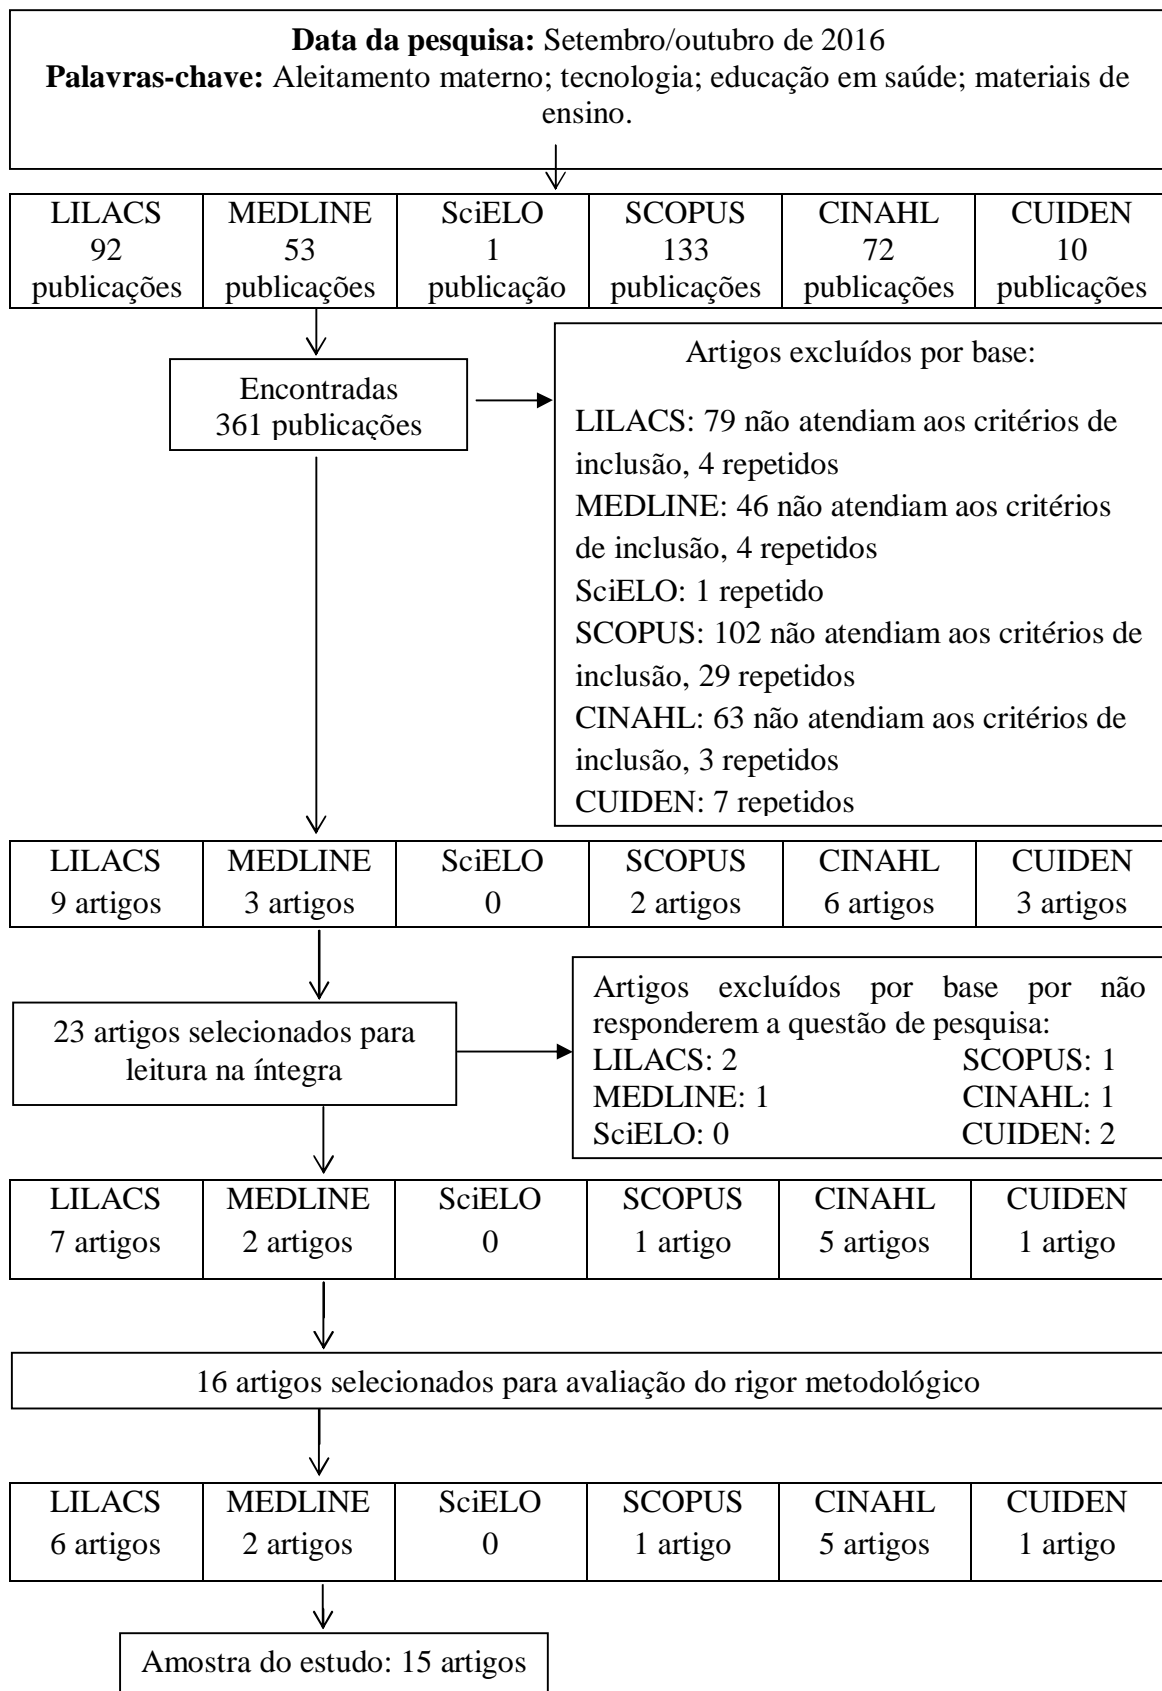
**Data da pesquisa:** Setembro/outubro de 2016
**Palavras-chave:** Aleitamento materno; tecnologia; educação em saúde; materiais de ensino.

| LILACS 92 publicações | MEDLINE 53 publicações | SciELO 1 publicação | SCOPUS 133 publicações | CINAHL 72 publicações | CUIDEN 10 publicações |
|---|---|---|---|---|---|

Encontradas 361 publicações

Artigos excluídos por base:

LILACS: 79 não atendiam aos critérios de inclusão, 4 repetidos
MEDLINE: 46 não atendiam aos critérios de inclusão, 4 repetidos
SciELO: 1 repetido
SCOPUS: 102 não atendiam aos critérios de inclusão, 29 repetidos
CINAHL: 63 não atendiam aos critérios de inclusão, 3 repetidos
CUIDEN: 7 repetidos

| LILACS 9 artigos | MEDLINE 3 artigos | SciELO 0 | SCOPUS 2 artigos | CINAHL 6 artigos | CUIDEN 3 artigos |
|---|---|---|---|---|---|

23 artigos selecionados para leitura na íntegra

Artigos excluídos por base por não responderem a questão de pesquisa:
LILACS: 2 SCOPUS: 1
MEDLINE: 1 CINAHL: 1
SciELO: 0 CUIDEN: 2

| LILACS 7 artigos | MEDLINE 2 artigos | SciELO 0 | SCOPUS 1 artigo | CINAHL 5 artigos | CUIDEN 1 artigo |
|---|---|---|---|---|---|

16 artigos selecionados para avaliação do rigor metodológico

| LILACS 6 artigos | MEDLINE 2 artigos | SciELO 0 | SCOPUS 1 artigo | CINAHL 5 artigos | CUIDEN 1 artigo |
|---|---|---|---|---|---|

Amostra do estudo: 15 artigos